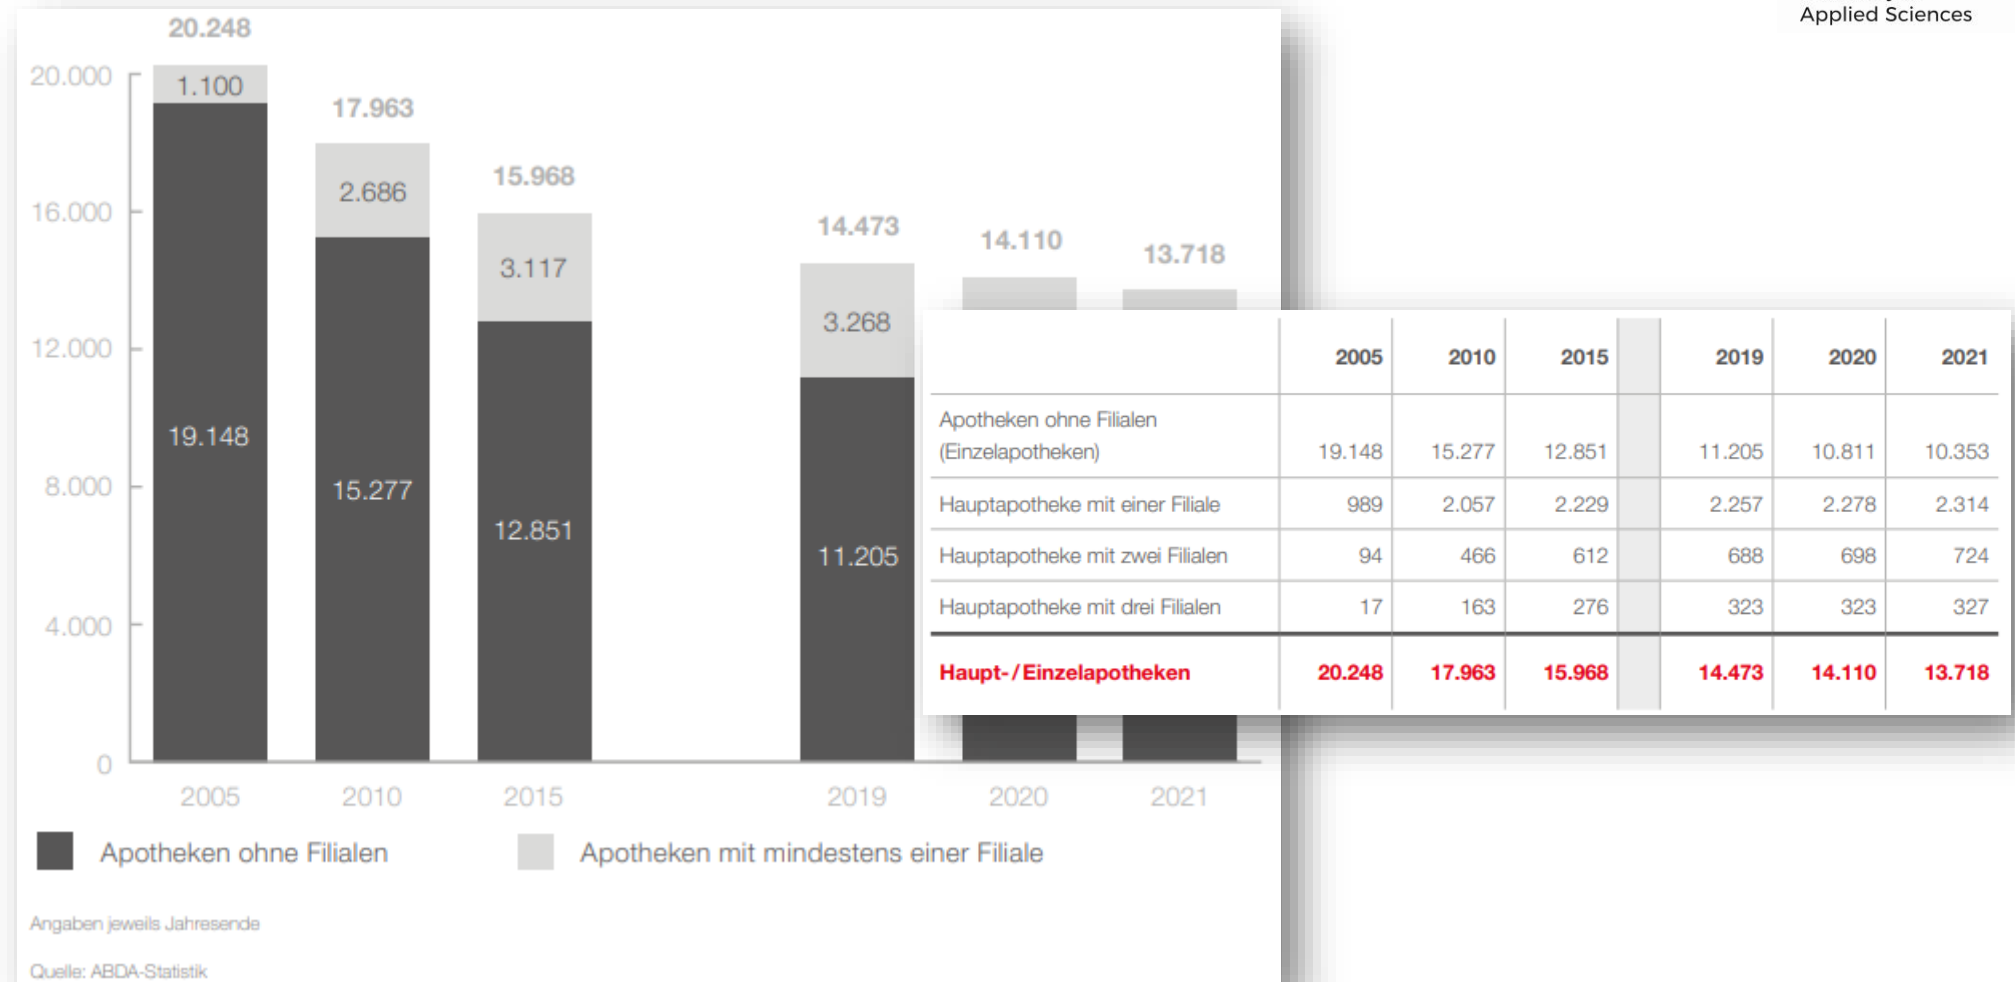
Applied Sciences

20.248
20.000
1.100
17.963
16.000
2.686
15.968
3.117
14.473
14.110
13.718
12.000
3.268
8.000
19.148
15.277
12.851
11.205
4.000
0
2005
2010
2015
2019
2020
2021

Apotheken ohne Filialen
Apotheken mit mindestens einer Filiale

Angaben jeweils Jahresende

Quelle: ABDA-Statistik

| | 2005 | 2010 | 2015 | | 2019 | 2020 | 2021 |
|---|---|---|---|---|---|---|---|
| Apotheken ohne Filialen (Einzelapotheken) | 19.148 | 15.277 | 12.851 | | 11.205 | 10.811 | 10.353 |
| Hauptapotheke mit einer Filiale | 989 | 2.057 | 2.229 | | 2.257 | 2.278 | 2.314 |
| Hauptapotheke mit zwei Filialen | 94 | 466 | 612 | | 688 | 698 | 724 |
| Hauptapotheke mit drei Filialen | 17 | 163 | 276 | | 323 | 323 | 327 |
| Haupt-/Einzelapotheken | 20.248 | 17.963 | 15.968 | | 14.473 | 14.110 | 13.718 |